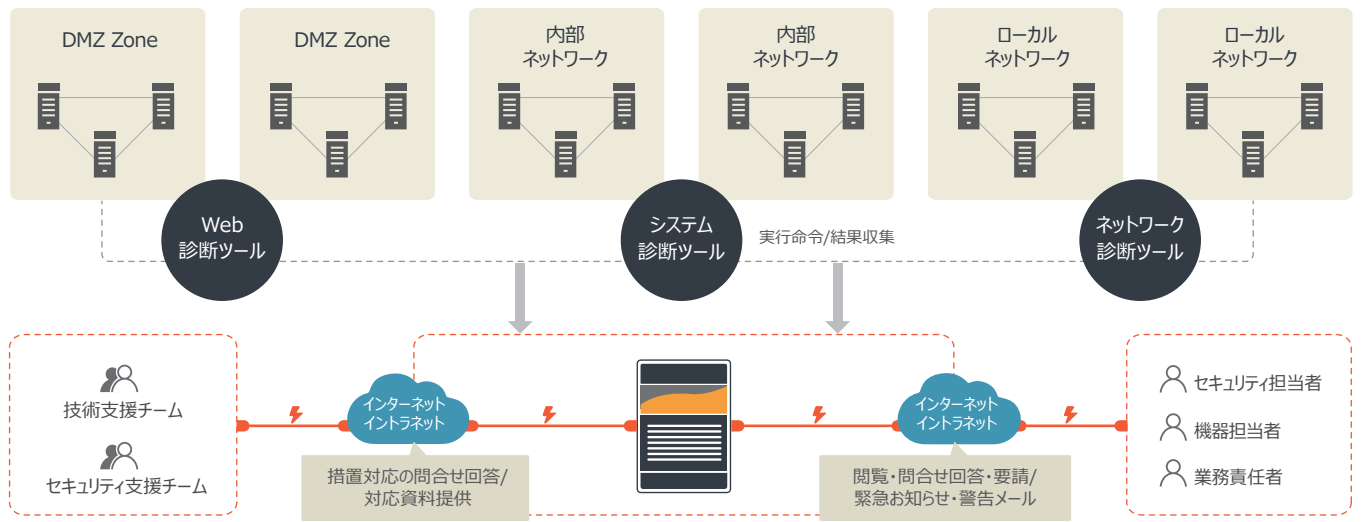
DMZ Zone

DMZ Zone

内部
ネットワーク

内部
ネットワーク

ローカル
ネットワーク

ローカル
ネットワーク

Web
診断ツール

システム
診断ツール

実行命令/結果収集

ネットワーク
診断ツール

技術支援チーム

セキュリティ支援チーム

インターネット
イントラネット

措置対応の問合せ回答/
対応資料提供

インターネット
イントラネット

閲覧・問合せ回答・要請/
緊急お知らせ・警告メール

セキュリティ担当者

機器担当者

業務責任者